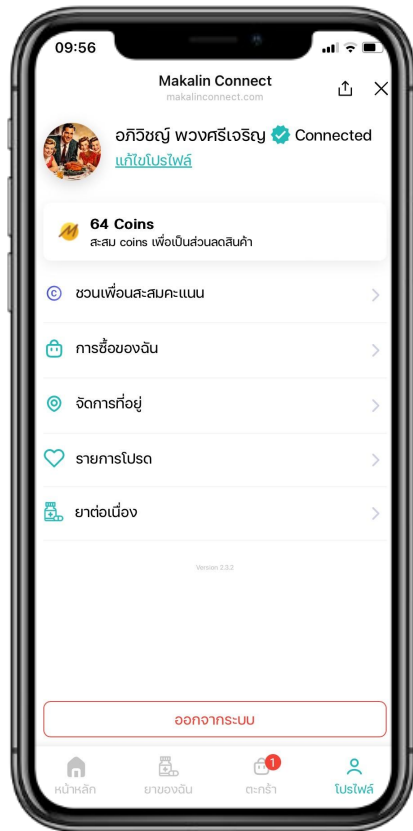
09:56

Makalin Connect
makalinconnect.com

อภิวิชญ์ พวงศรีเจริญ Connected
แก้ไขโปรไฟล์

64 Coins
สะสม coins เพื่อเป็นส่วนลดสินค้า

ชวนเพื่อนสะสมคะแนน

การซื้อของฉัน

จัดการที่อยู่

รายการโปรด

ยาต่อเนื่อง

Version 2.5.2

ออกจากระบบ

หน้าหลัก
ยาของฉัน
1
ตะกร้า
โปรไฟล์